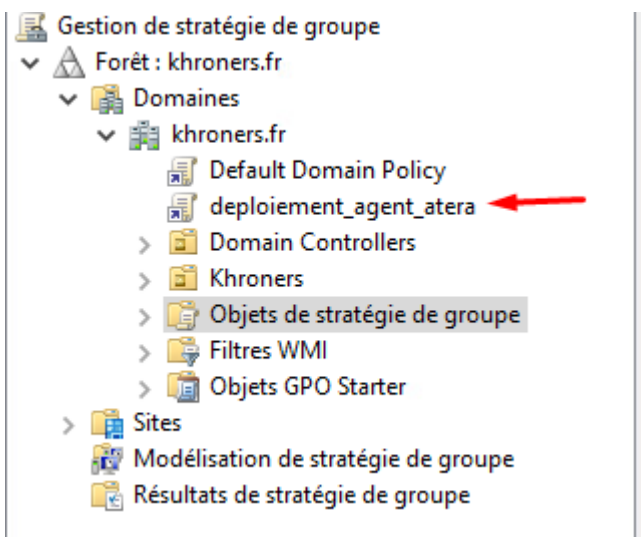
Gestion de stratégie de groupe
Forêt : khroners.fr
Domaines
khroners.fr
Default Domain Policy
deploiement_agent_atera
Domain Controllers
Khroners
Objets de stratégie de groupe
Filtres WMI
Objets GPO Starter
Sites
Modélisation de stratégie de groupe
Résultats de stratégie de groupe